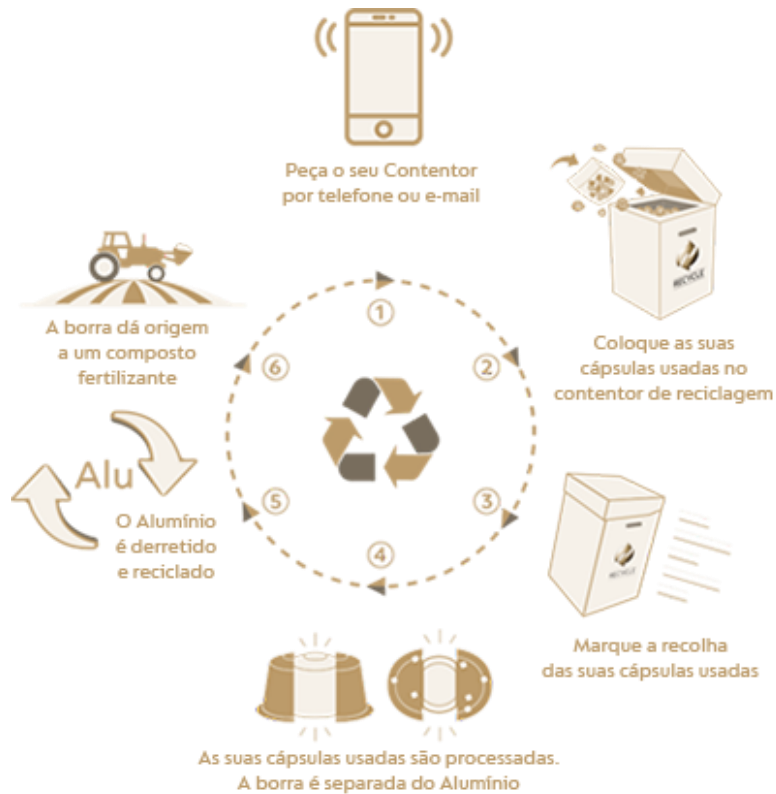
Peça o seu Contentor por telefone ou e-mail

1

2

3

4

5

6

Coloque as suas cápsulas usadas no contentor de reciclagem

RECYCLE

Marque a recolha das suas cápsulas usadas

RECYCLE

As suas cápsulas usadas são processadas. A borra é separada do Alumínio

Alu

O Alumínio é derretido e reciclado

A borra dá origem a um composto fertilizante